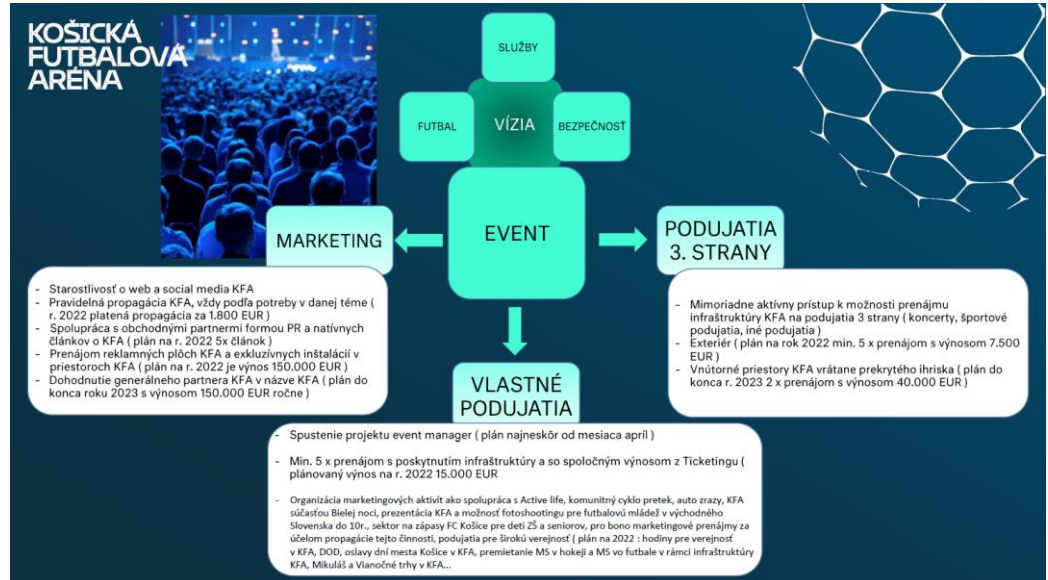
KOŠICKÁ FUTBALOVÁ ARÉNA

SLUŽBY

FUTBAL

VÍZIA

BEZPEČNOSŤ

EVENT

MARKETING

PODUJATIA 3. STRANY

- Starostlivosť o web a social media KFA
- Pravidelná propagácia KFA, vždy podľa potreby v danej téme ( r. 2022 platená propagácia za 1.800 EUR )
- Spolupráca s obchodnými partnermi formou PR a natívnych článkov o KFA ( plán na r. 2022 5x článok )
- Prenájom reklamných plôch KFA a exkluzívnych inštalácií v priestoroch KFA ( plán na r. 2022 je výnos 150.000 EUR )
- Dohodnutie generálneho partnera KFA v názve KFA ( plán do konca roku 2023 s výnosom 150.000 EUR ročne )

- Mimoriadne aktívny prístup k možnosti prenájmu infraštruktúry KFA na podujatia 3 strany ( koncerty, športové podujatia, iné podujatia )
- Exteriér ( plán na rok 2022 min. 5 x prenájom s výnosom 7.500 EUR )
- Vnútorné priestory KFA vrátane prekrytého ihriska ( plán do konca r. 2023 2 x prenájom s výnosom 40.000 EUR )

VLASTNÉ PODUJATIA

- Spustenie projektu event manager ( plán najneskôr od mesiaca apríl )

- Min. 5 x prenájom s poskytnutím infraštruktúry a so spoločným výnosom z Ticketingu ( plánovaný výnos na r. 2022 15.000 EUR

- Organizácia marketingových aktivít ako spolupráca s Active life, komunitný cyklo pretek, auto zrazy, KFA súčasťou Bielej noci, prezentácia KFA a možnosť fotoshootingu pre futbalovú mládež v východného Slovenska do 10r., sektor na zápasy FC Košice pre deti ZŠ a seniorov, pro bono marketingové prenájmy za účelom propagácie tejto činnosti, podujatia pre širokú verejnosť ( plán na 2022 : hodiny pre verejnosť v KFA, DOD, oslavy dní mesta Košice v KFA, premietanie MS v hokeji a MS vo futbale v rámci infraštruktúry KFA, Mikuláš a Vianočné trhy v KFA...